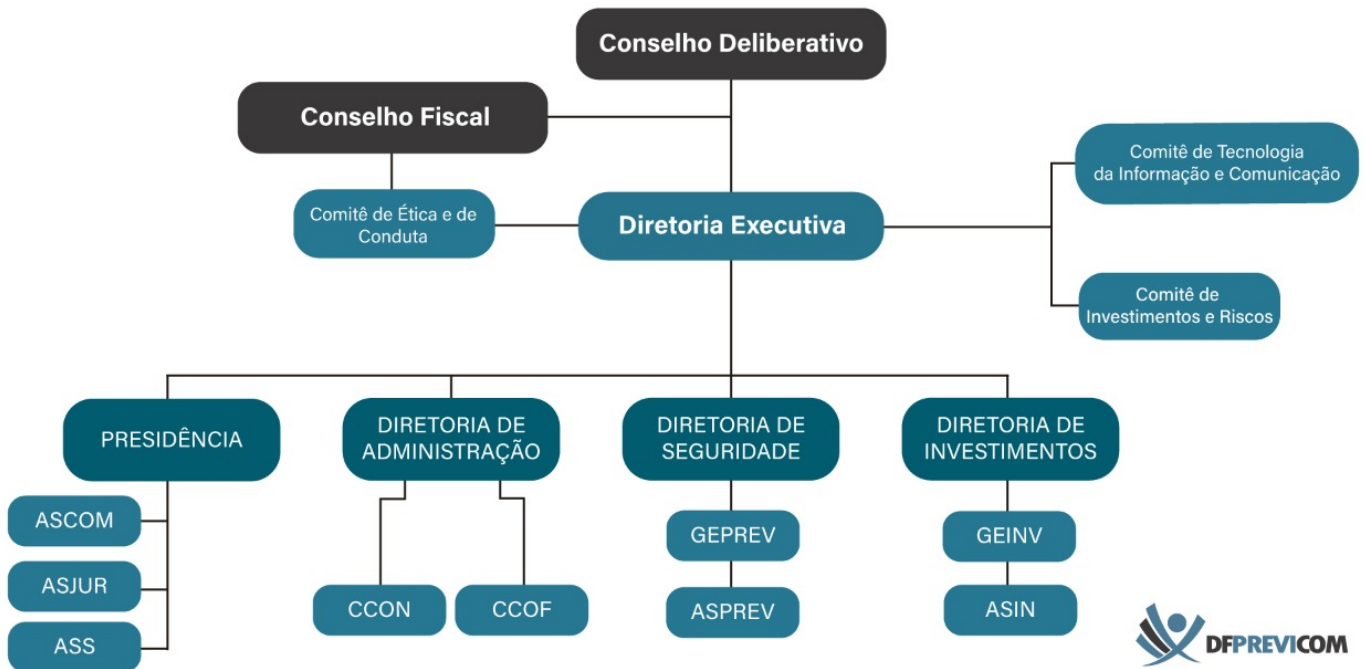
Conselho Deliberativo

Conselho Fiscal

Comitê de Ética e de Conduta

Diretoria Executiva

Comitê de Tecnologia da Informação e Comunicação

Comitê de Investimentos e Riscos

PRESIDÊNCIA

DIRETORIA DE ADMINISTRAÇÃO

DIRETORIA DE SEGURIDADE

DIRETORIA DE INVESTIMENTOS

ASCOM

ASJUR

ASS

CCON

CCOF

GEPREV

ASPREV

GEINV

ASIN

DFPREVICOM